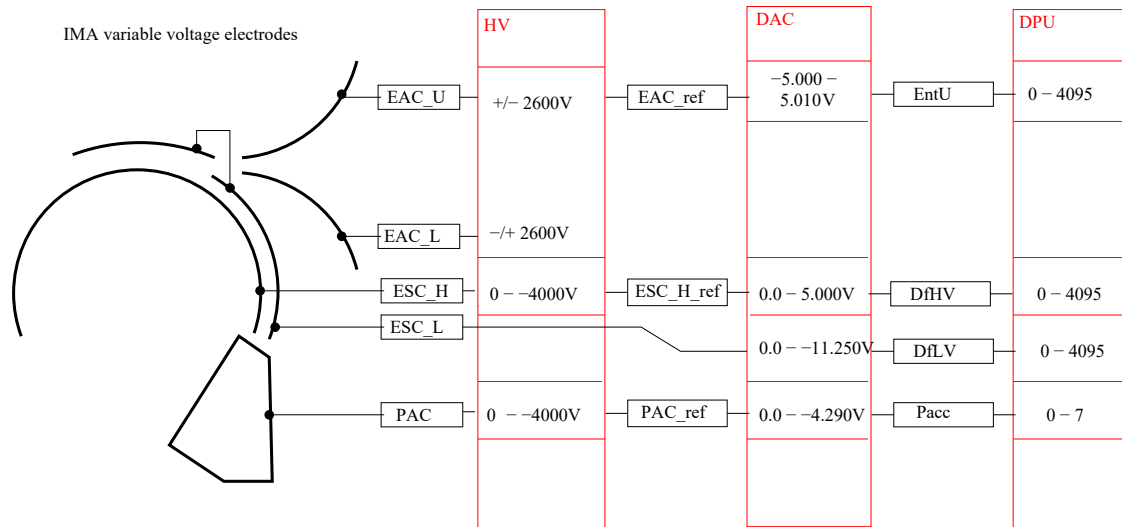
IMA variable voltage electrodes

HV

DAC

DPU

EAC_U

+/− 2600V

EAC_ref

−5.000 − 5.010V

EntU

0 − 4095

EAC_L

−/+ 2600V

ESC_H

0 − −4000V

ESC_H_ref

0.0 − 5.000V

DfHV

0 − 4095

ESC_L

0.0 − −11.250V

DfLV

0 − 4095

PAC

0 − −4000V

PAC_ref

0.0 − −4.290V

Pacc

0 − 7